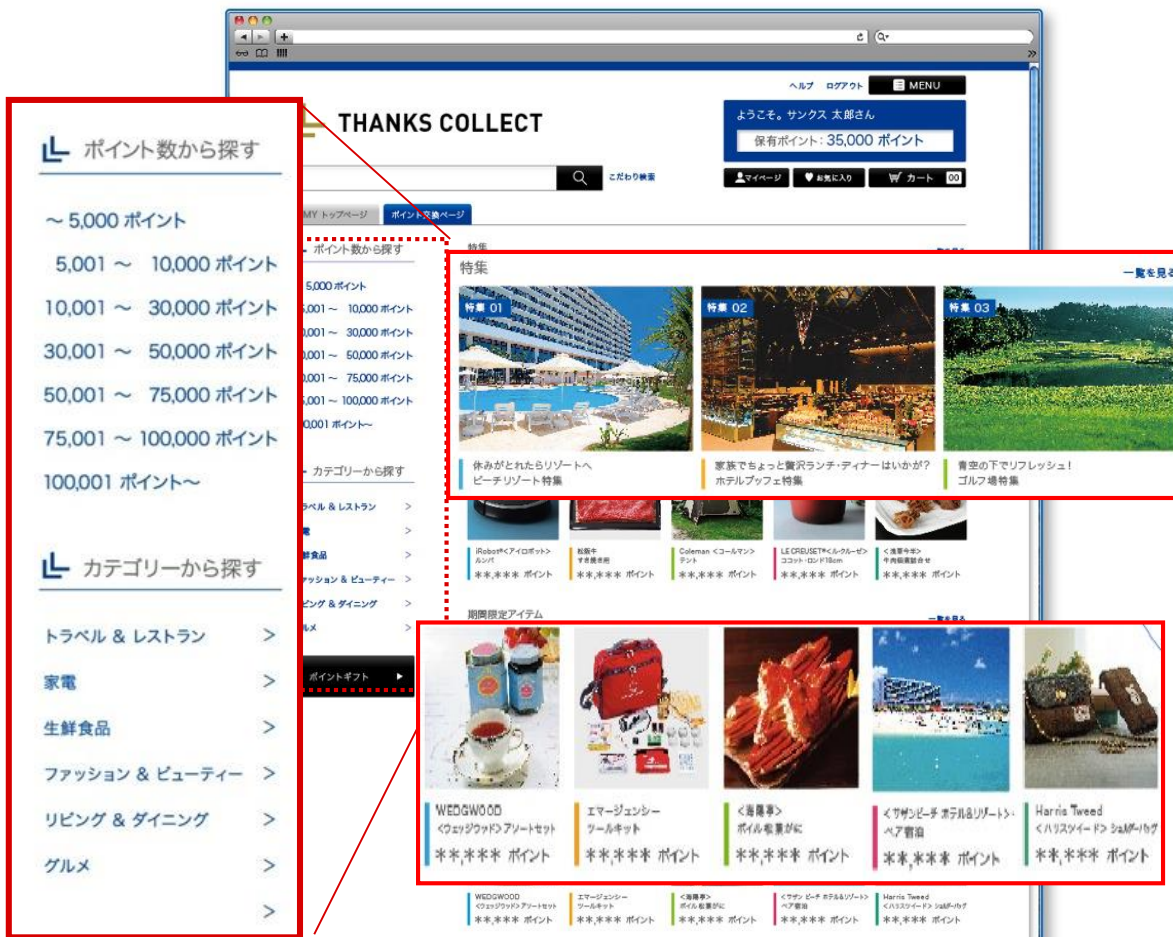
ヘルプ　ログアウト　MENU

THANKS COLLECT

ようこそ。サンクス 太郎さん
保有ポイント：35,000 ポイント

こだわり検索

マイページ　お気に入り　カート 00

MY トップページ　ポイント交換ページ

ポイント数から探す

～ 5,000 ポイント
5,001 ～ 10,000 ポイント
10,001 ～ 30,000 ポイント
30,001 ～ 50,000 ポイント
50,001 ～ 75,000 ポイント
75,001 ～ 100,000 ポイント
100,001 ポイント～

カテゴリーから探す

トラベル & レストラン >
家電 >
生鮮食品 >
ファッション & ビューティー >
リビング & ダイニング >
グルメ >
>

ポイントギフト

特集　一覧を見る

特集 01
休みがとれたらリゾートへ
ビーチリゾート特集

特集 02
家族でちょっと贅沢ランチ・ディナーはいかが?
ホテルブッフェ特集

特集 03
青空の下でリフレッシュ！
ゴルフ場特集

iRobot <アイロボット> ルンバ ＊＊,＊＊＊ ポイント
松阪牛 すき焼き用 ＊＊,＊＊＊ ポイント
Coleman <コールマン> テント ＊＊,＊＊＊ ポイント
LE CREUSET <ル・クルーゼ> ココット・ロンド18cm ＊＊,＊＊＊ ポイント
<浅草今半> 牛肉佃煮詰合せ ＊＊,＊＊＊ ポイント

期間限定アイテム　一覧を見る

WEDGWOOD <ウェッジウッド> アソートセット ＊＊,＊＊＊ ポイント
エマージェンシー ツールキット ＊＊,＊＊＊ ポイント
<海陽亭> ボイル松葉がに ＊＊,＊＊＊ ポイント
<サザンビーチ ホテル&リゾート> ペア宿泊 ＊＊,＊＊＊ ポイント
Harris Tweed <ハリスツイード> ショルダーバッグ ＊＊,＊＊＊ ポイント